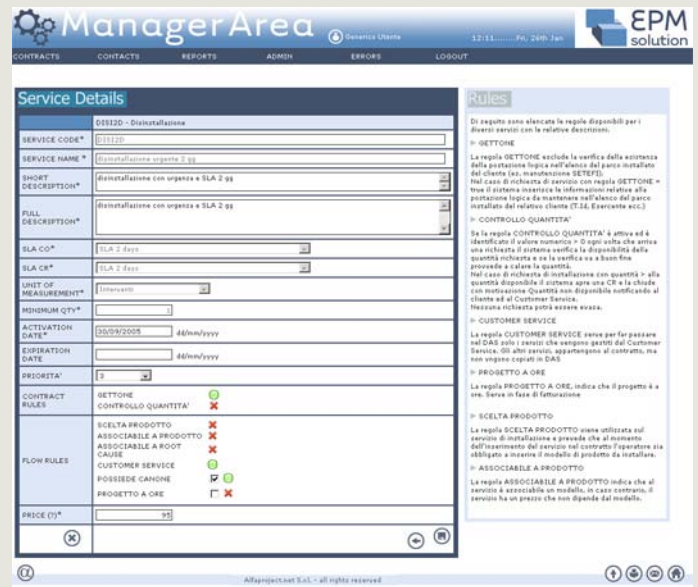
ManagerArea

Generico Utente

12:11........Fri, 26th Jan

EPM solution

CONTRACTS CONTACTS REPORTS ADMIN ERRORS LOGOUT

Service Details

DIS12D - Disinstallazione

| | |
|---|---|
| SERVICE CODE* | DIS12D |
| SERVICE NAME * | Disinstallazione urgente 2 gg |
| SHORT DESCRIPTION* | disinstallazione con urgenza a SLA 2 gg |
| FULL DESCRIPTION* | disinstallazione con urgenza a SLA 2 gg |
| SLA CO* | SLA 2 days |
| SLA CR* | SLA 2 days |
| UNIT OF MEASUREMENT* | Interventi |
| MINIMUM QTY* | 1 |
| ACTIVATION DATE* | 30/09/2005 dd/mm/yyyy |
| EXPIRATION DATE | dd/mm/yyyy |
| PRIORITA' | 3 |
| CONTRACT RULES | GETTONE<br>CONTROLLO QUANTITA' |
| FLOW RULES | SCELTA PRODOTTO<br>ASSOCIABILE A PRODOTTO<br>ASSOCIABILE A ROOT CAUSE<br>CUSTOMER SERVICE<br>POSSIEDE CANONE<br>PROGETTO A ORE |
| PRICE (?)* | 95 |

Rules

Di seguito sono elencate le regole disponibili per i diversi servizi con le relative descrizioni.

GETTONE

La regola GETTONE esclude la verifica della esistenza della postazione logica nell'elenco del parco installato del cliente (es. manutenzione SETEFI).
Nel caso di richiesta di servizio con regola GETTONE = true il sistema inserisce le informazioni relative alla postazione logica da mantenere nell'elenco del parco installato del relativo cliente (T.Id, Esercente ecc.)

CONTROLLO QUANTITA'

Se la regola CONTROLLO QUANTITA' è attiva ed è identificato il valore numerico > 0 ogni volta che arriva una richiesta il sistema verifica la disponibilità della quantità richiesta e se la verifica va a buon fine procede a calare la quantità.
Nel caso di richiesta di installazione con quantità > alla quantità disponibile il sistema apre una CR e la chiude con motivazione Quantità non disponibile notificando al cliente ed al Customer Service.
Nessuna richiesta potrà essere evasa.

CUSTOMER SERVICE

La regola CUSTOMER SERVICE serve per far passare nel DAS solo i servizi che vengono gestiti dal Customer Service. Gli altri servizi, appartengono al contratto, ma non vengono copiati in DAS

PROGETTO A ORE

La regola PROGETTO A ORE, indica che il progetto è a ore. Serve in fase di fatturazione

SCELTA PRODOTTO

La regola SCELTA PRODOTTO viene utilizzata sul servizio di installazione e prevede che al momento dell'inserimento del servizio nel contratto l'operatore sia obbligato a inserire il modello di prodotto da installare.

ASSOCIABILE A PRODOTTO

La regola ASSOCIABILE A PRODOTTO indica che al servizio è associabile un modello, in caso contrario, il servizio ha un prezzo che non dipende dal modello.

Alfaproject.net S.r.l. - all rights reserved